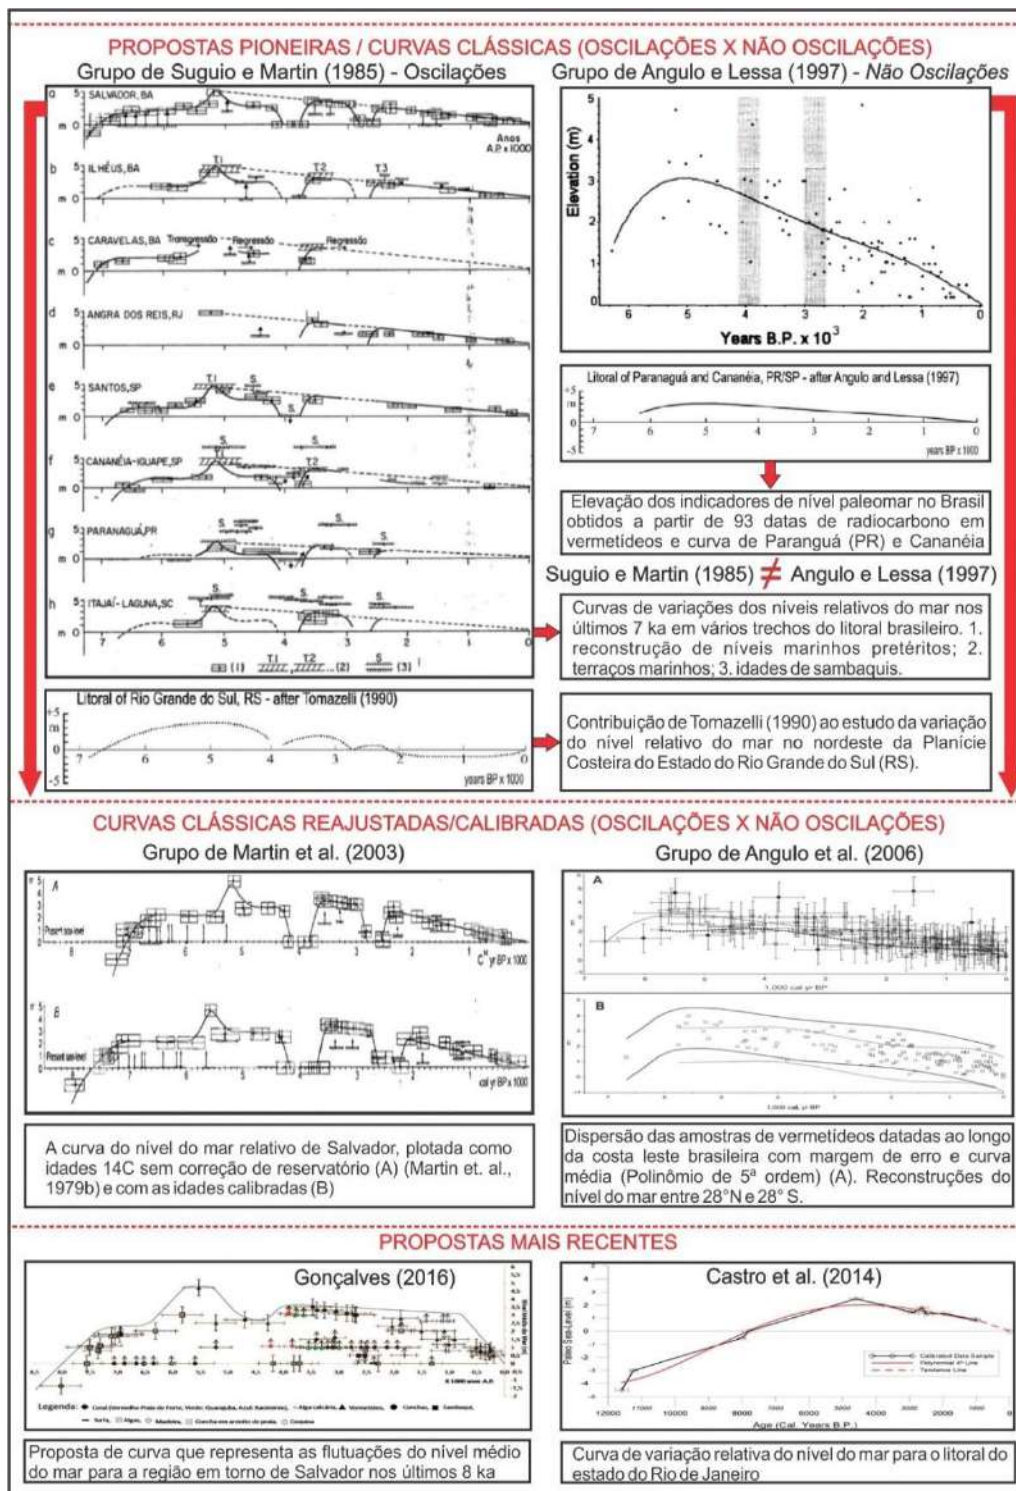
PROPOSTAS PIONEIRAS / CURVAS CLÁSSICAS (OSCILAÇÕES X NÃO OSCILAÇÕES)

Grupo de Suguio e Martin (1985) - Oscilações

a SALVADOR, BA
Anos A.P. x 1000
b ILHÉUS, BA
T1 T2 T3
c CARAVELAS, BA Transgressão Regressão Regressão
d ANGRA DOS REIS, RJ
e SANTOS, SP
T1 S S
f CANANÉIA - IGUAPE, SP
S S T2
g PARANAGUÁ, PR
S S S
h ITAJAÍ - LAGUNA, SC
S S S
m 0
7 6 5 4 3 2 1 0
(1) T1 T2 (2) S (3)

Grupo de Angulo e Lessa (1997) - Não Oscilações

Elevation (m)
Years B.P. x $10^3$

Litoral of Paranaguá and Cananéia, PR/SP - after Angulo and Lessa (1997)
years BP x 1000

Elevação dos indicadores de nível paleomar no Brasil obtidos a partir de 93 datas de radiocarbono em vermetídeos e curva de Paranguá (PR) e Cananéia

Suguio e Martin (1985) ≠ Angulo e Lessa (1997)

Curvas de variações dos níveis relativos do mar nos últimos 7 ka em vários trechos do litoral brasileiro. 1. reconstrução de níveis marinhos pretéritos; 2. terraços marinhos; 3. idades de sambaquis.

Litoral of Rio Grande do Sul, RS - after Tomazelli (1990)
years BP x 1000

Contribuição de Tomazelli (1990) ao estudo da variação do nível relativo do mar no nordeste da Planície Costeira do Estado do Rio Grande do Sul (RS).

CURVAS CLÁSSICAS REAJUSTADAS/CALIBRADAS (OSCILAÇÕES X NÃO OSCILAÇÕES)

Grupo de Martin et al. (2003)

A
Present sea-level
$C^{14}$ yr BP x 1000
B
Present sea-level
cal yr BP x 1000

A curva do nível do mar relativo de Salvador, plotada como idades 14C sem correção de reservatório (A) (Martin et. al., 1979b) e com as idades calibradas (B)

Grupo de Angulo et al. (2006)

A
1,000 cal yr BP
B
1,000 cal yr BP

Dispersão das amostras de vermetídeos datadas ao longo da costa leste brasileira com margem de erro e curva média (Polinômio de 5ª ordem) (A). Reconstruções do nível do mar entre 28°N e 28° S.

PROPOSTAS MAIS RECENTES

Gonçalves (2016)

Legenda:

Proposta de curva que representa as flutuações do nível médio do mar para a região em torno de Salvador nos últimos 8 ka

Castro et al. (2014)

Paleo Sea-Level (m)
Calibrated Data Sample
Polynomial 4th Line
Tendance Line
12000 11000 10000 9000 8000 7000 6000 5000 4000 3000 2000 1000 0
Age (Cal. Years B.P.)

Curva de variação relativa do nível do mar para o litoral do estado do Rio de Janeiro